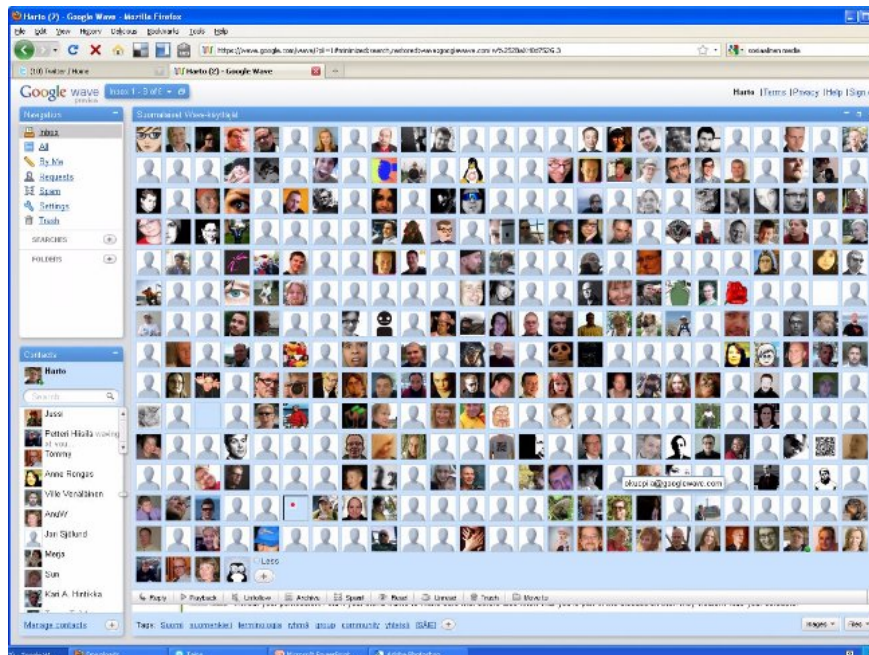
Harto (7) - Google Wave - Mozilla Firefox

File Edit View History Delicious Bookmarks Tools Help

https://wave.google.com/wave/?nl=1#minimized:search,restored:wave:googlewave.com!w%252Bs...

socialmedia

(10) Twitter / Home

Harto (2) - Google Wave

Google wave preview

Inbox 1 - 3 of 6

Harto | Terms | Privacy | Help | Sign out

Navigation

Inbox

All

By Me

Requests

Spam

Settings

Trash

SEARCHES

FOLDERS

Suomalaiset Wave-käyttäjät

Contacts

Harto

Search

Jussi

Petteri Hiisilä waving at you

Tommy

Anne Ronges

Ville Venäläinen

AnuW

Jan Sjölund

Marja

Sun

Kari A. Hintikka

Manage contacts

okuoppia@googlewave.com

Less

Reply

Playback

Unfollow

Archive

Spam

Read

Unread

Trash

Move to

Tags: Suomi suomeksi terminologia ryhmä group community yhteisö [SÄE]

Images

Fi